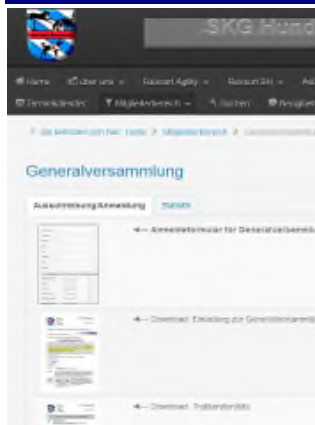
SKG Hund

Home | Über uns | Ressort Agility | Ressort SH | Ad

Terminkalender | Mitgliederbereich | Suchen | Ausgaben

Sie befinden sich hier: Home > Mitgliederbereich > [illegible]

Generalversammlung

Ausschreibung/Anmeldung | Bilder

← Anmeldeformular für Generalversamml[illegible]

← Download: Einladung zur Generalversamml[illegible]

← Download: Traktandenliste